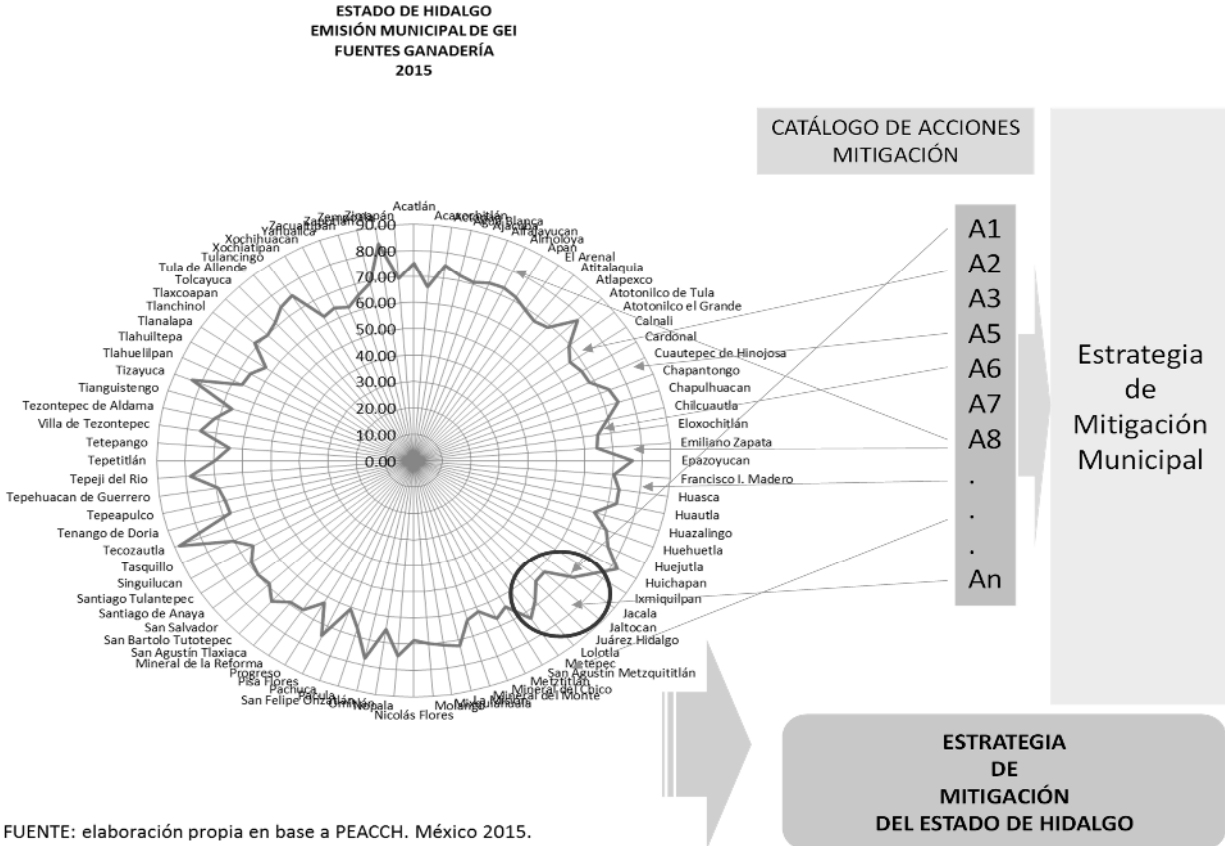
ESTADO DE HIDALGO
EMISIÓN MUNICIPAL DE GEI
FUENTES GANADERÍA
2015

CATÁLOGO DE ACCIONES MITIGACIÓN

Acatlán
Acaxochitlán
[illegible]
Ajacuba
Alfajayucan
Almoloya
Apan
El Arenal
Atitalaquia
Atlapexco
Atotonilco de Tula
Atotonilco el Grande
Calnali
Cardonal
Cuautepec de Hinojosa
Chapantongo
Chapulhuacan
Chilcuautla
Eloxochitlán
Emiliano Zapata
Epazoyucan
Francisco I. Madero
Huasca
Huautla
Huazalingo
Huehuetla
Huejutla
Huichapan
Ixmiquilpan
Jacala
Jaltocan
Juárez Hidalgo
Lolotla
Metepec
San Agustín Metzquititlán
Metztitlán
Mineral del Chico
Mineral del Monte
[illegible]
Molango
Nicolás Flores
Nopala
Omitlán
San Felipe Orizatlán
Pacula
Pachuca
Pisa Flores
Progreso
Mineral de la Reforma
San Agustín Tlaxiaca
San Bartolo Tutotepec
San Salvador
Santiago de Anaya
Santiago Tulantepec
Singuilucan
Tasquillo
Tecozautla
Tenango de Doria
Tepeapulco
Tepehuacan de Guerrero
Tepeji del Rio
Tepetitlán
Tetepango
Villa de Tezontepec
Tezontepec de Aldama
Tianguistengo
Tizayuca
Tlahuelilpan
Tlahuiltepa
Tlanalapa
Tlanchinol
Tlaxcoapan
Tolcayuca
Tula de Allende
Tulancingo
Xochiatipan
Xochihuacan
Yahualica
Zacualtipan
Zapotlán
Zempoala
Zimapán

90.00
80.00
70.00
60.00
50.00
40.00
30.00
20.00
10.00
0.00

A1
A2
A3
A5
A6
A7
A8
.
.
.
An

Estrategia de Mitigación Municipal

ESTRATEGIA DE MITIGACIÓN DEL ESTADO DE HIDALGO

FUENTE: elaboración propia en base a PEACCH. México 2015.